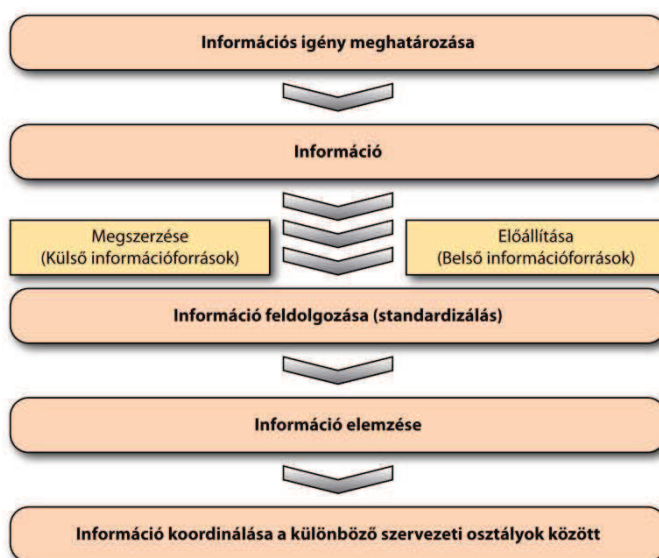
Információs igény meghatározása

Információ

Megszerzése
(Külső információforrások)

Előállítása
(Belső információforrások)

Információ feldolgozása (standardizálás)

Információ elemzése

Információ koordinálása a különböző szervezeti osztályok között